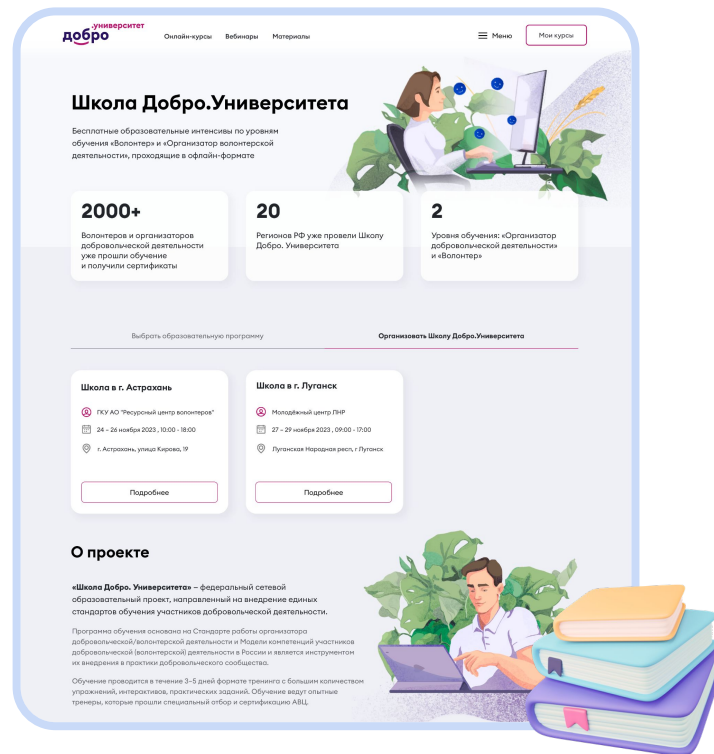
добро.университет Онлайн-курсы Вебинары Материалы Меню Мои курсы

Школа Добро.Университета

Бесплатные образовательные интенсивы по уровням обучения «Волонтер» и «Организатор волонтерской деятельности», проходящие в офлайн-формате

2000+
Волонтеров и организаторов добровольческой деятельности уже прошли обучение и получили сертификаты

20
Регионов РФ уже провели Школу Добро. Университета

2
Уровня обучения: «Организатор добровольческой деятельности» и «Волонтер»

Выбрать образовательную программу

Организовать Школу Добро.Университета

Школа в г. Астрахань
ГКУ АО "Ресурсный центр волонтеров"
24 - 26 ноября 2023 , 10:00 - 18:00
г. Астрахань, улица Кирова, 19
Подробнее

Школа в г. Луганск
Молодёжный центр ЛНР
27 - 29 ноября 2023 , 09:00 - 17:00
Луганская Народная респ, г Луганск
Подробнее

О проекте

«Школа Добро. Университета» – федеральный сетевой образовательный проект, направленный на внедрение единых стандартов обучения участников добровольческой деятельности.

Программа обучения основана на Стандарте работы организатора добровольческой/волонтерской деятельности и Модели компетенций участников добровольческой (волонтерской) деятельности в России и является инструментом их внедрения в практики добровольческого сообщества.

Обучение проводится в течение 3–5 дней формате тренинга с большим количеством упражнений, интерактивов, практических заданий. Обучение ведут опытные тренеры, которые прошли специальный отбор и сертификацию АВЦ.